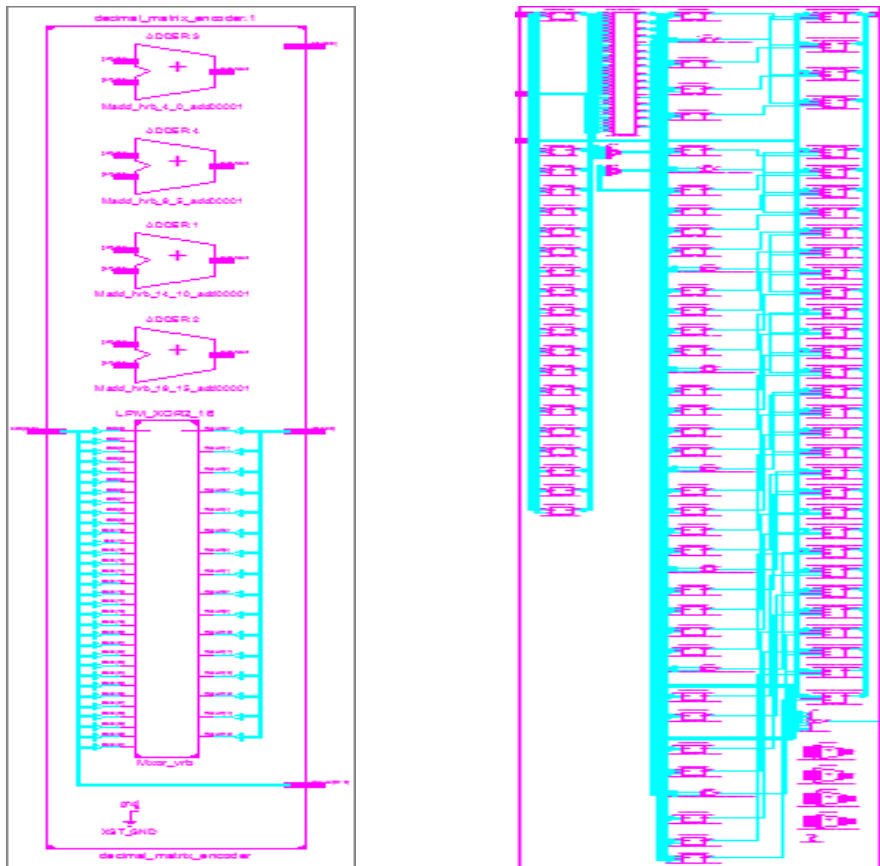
decimal_matrix_encoder:1

ADDER:3
+
Madd_hrb_4_0_add0001

ADDER:4
+
Madd_hrb_9_5_add0001

ADDER:1
+
Madd_hrb_14_10_add0001

ADDER:2
+
Madd_hrb_19_15_add0001

LPM_XOR2_16

Mxor_vrb

XST_GND

decimal_matrix_encoder